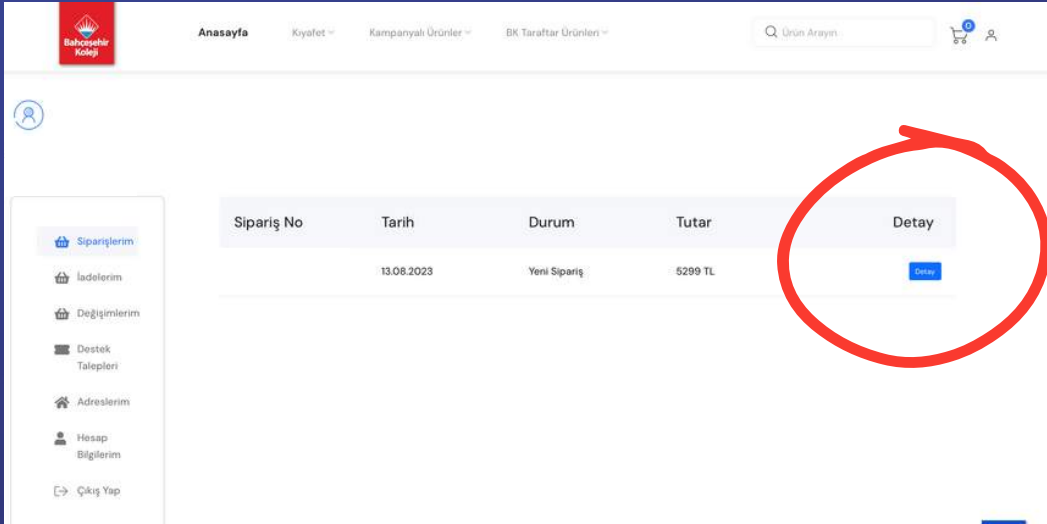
Bahçeşehir Koleji

Anasayfa Kıyafet Kampanyalı Ürünler BK Taraftar Ürünleri

Ürün Arayın

0

Siparişlerim
İadelerim
Değişimlerim
Destek Talepleri
Adreslerim
Hesap Bilgilerim
Çıkış Yap

| Sipariş No | Tarih | Durum | Tutar | Detay |
|---|---|---|---|---|
| | 13.08.2023 | Yeni Sipariş | 5299 TL | Detay |